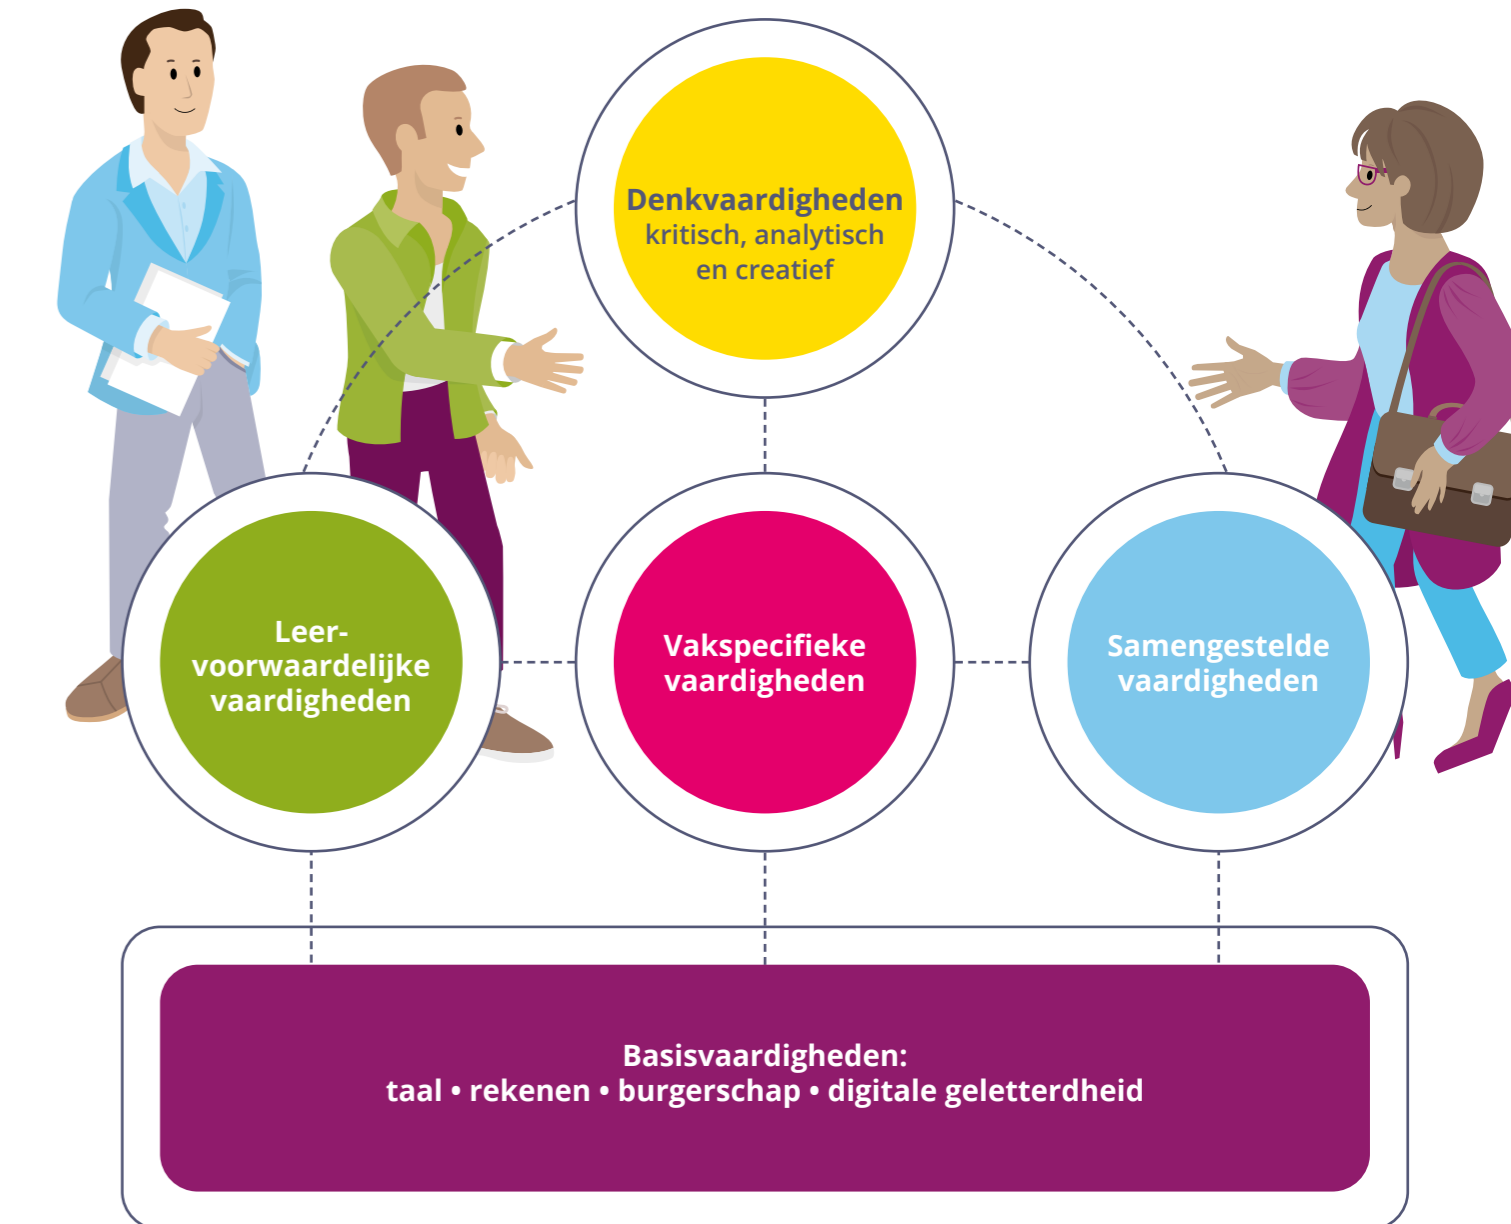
Denkvaardigheden
kritisch, analytisch en creatief

Leervoorwaardelijke vaardigheden

Vakspecifieke vaardigheden

Samengestelde vaardigheden

Basisvaardigheden:
taal • rekenen • burgerschap • digitale geletterdheid